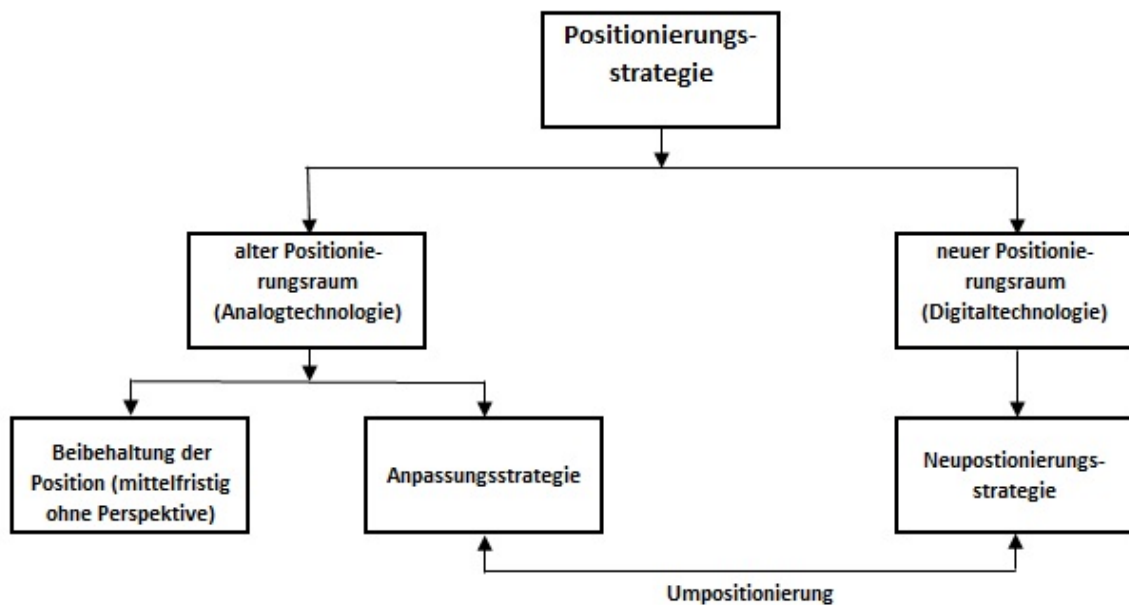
Positionierungsstrategie

alter Positionierungsraum (Analogtechnologie)

neuer Positionierungsraum (Digitaltechnologie)

Beibehaltung der Position (mittelfristig ohne Perspektive)

Anpassungsstrategie

Neupostionierungsstrategie

Umpositionierung